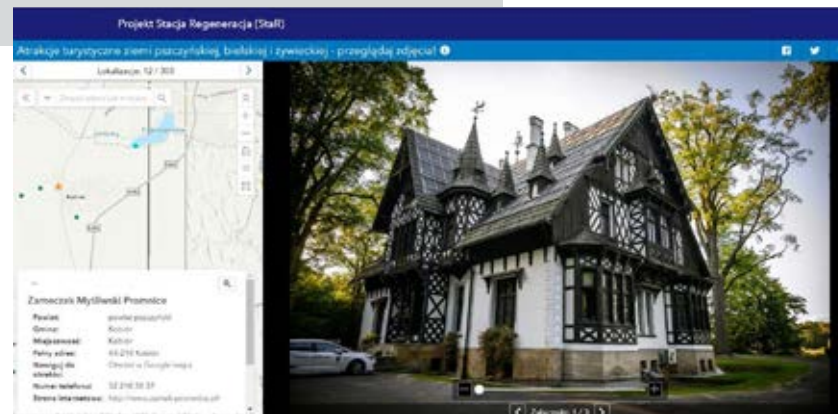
Projekt Stacja Regeneracja (StaR)

Atrakcje turystyczne ziemi pszczyńskiej, bielskiej i żywieckiej - przeglądaj zdjęcia!

Lokalizacja: 12 / 303

Znajdź adres lub miejsce

Zameczek Myśliwski Promnice

| Powiat: | powiat pszczyński |
|---|---|
| Gmina: | Kobiór |
| Miejscowość: | Kobiór |
| Pełny adres: | 43-210 Kobiór |
| Nawiguj do obiektu: | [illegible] |
| Numer telefonu: | 32 218 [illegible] |
| Strona internetowa: | http://www.zameczekpromnice.pl |

Zdjęcie 1 / 3